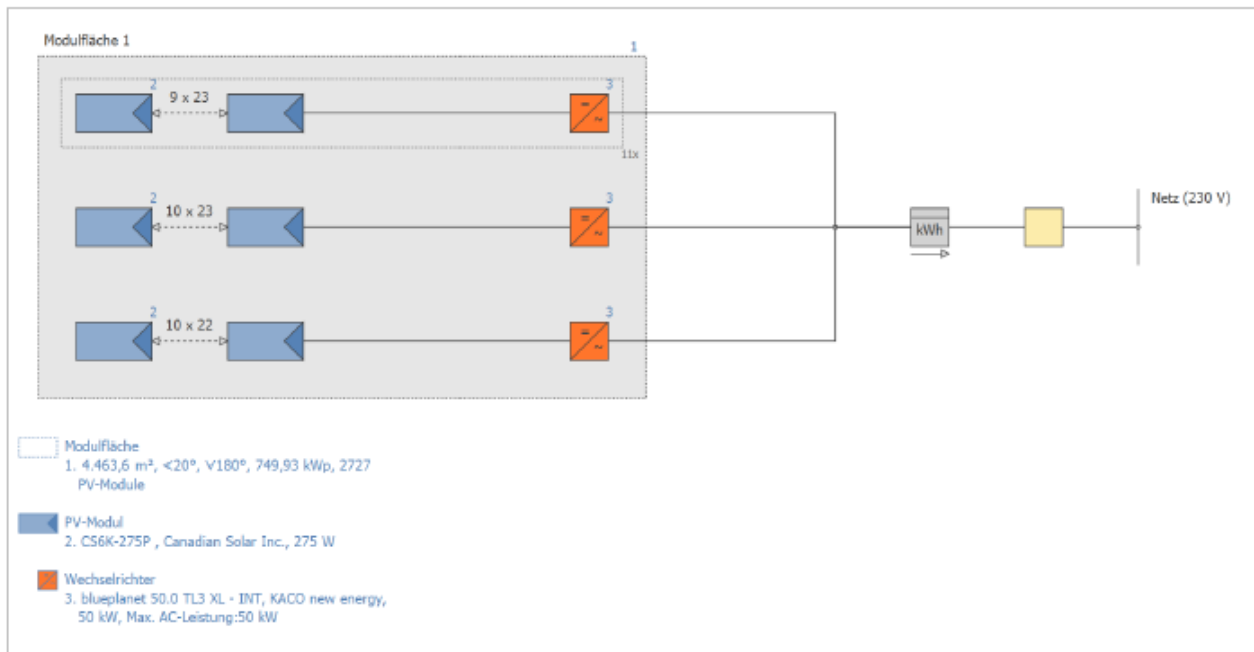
Modulfläche 1

1

2

9 x 23

3

11x

2

10 x 23

3

kWh

Netz (230 V)

2

10 x 22

3

Modulfläche
1. 4.463,6 m², <20°, V180°, 749,93 kWp, 2727 PV-Module

PV-Modul
2. CS6K-275P , Canadian Solar Inc., 275 W

Wechselrichter
3. blueplanet 50.0 TL3 XL - INT, KACO new energy, 50 kW, Max. AC-Leistung:50 kW